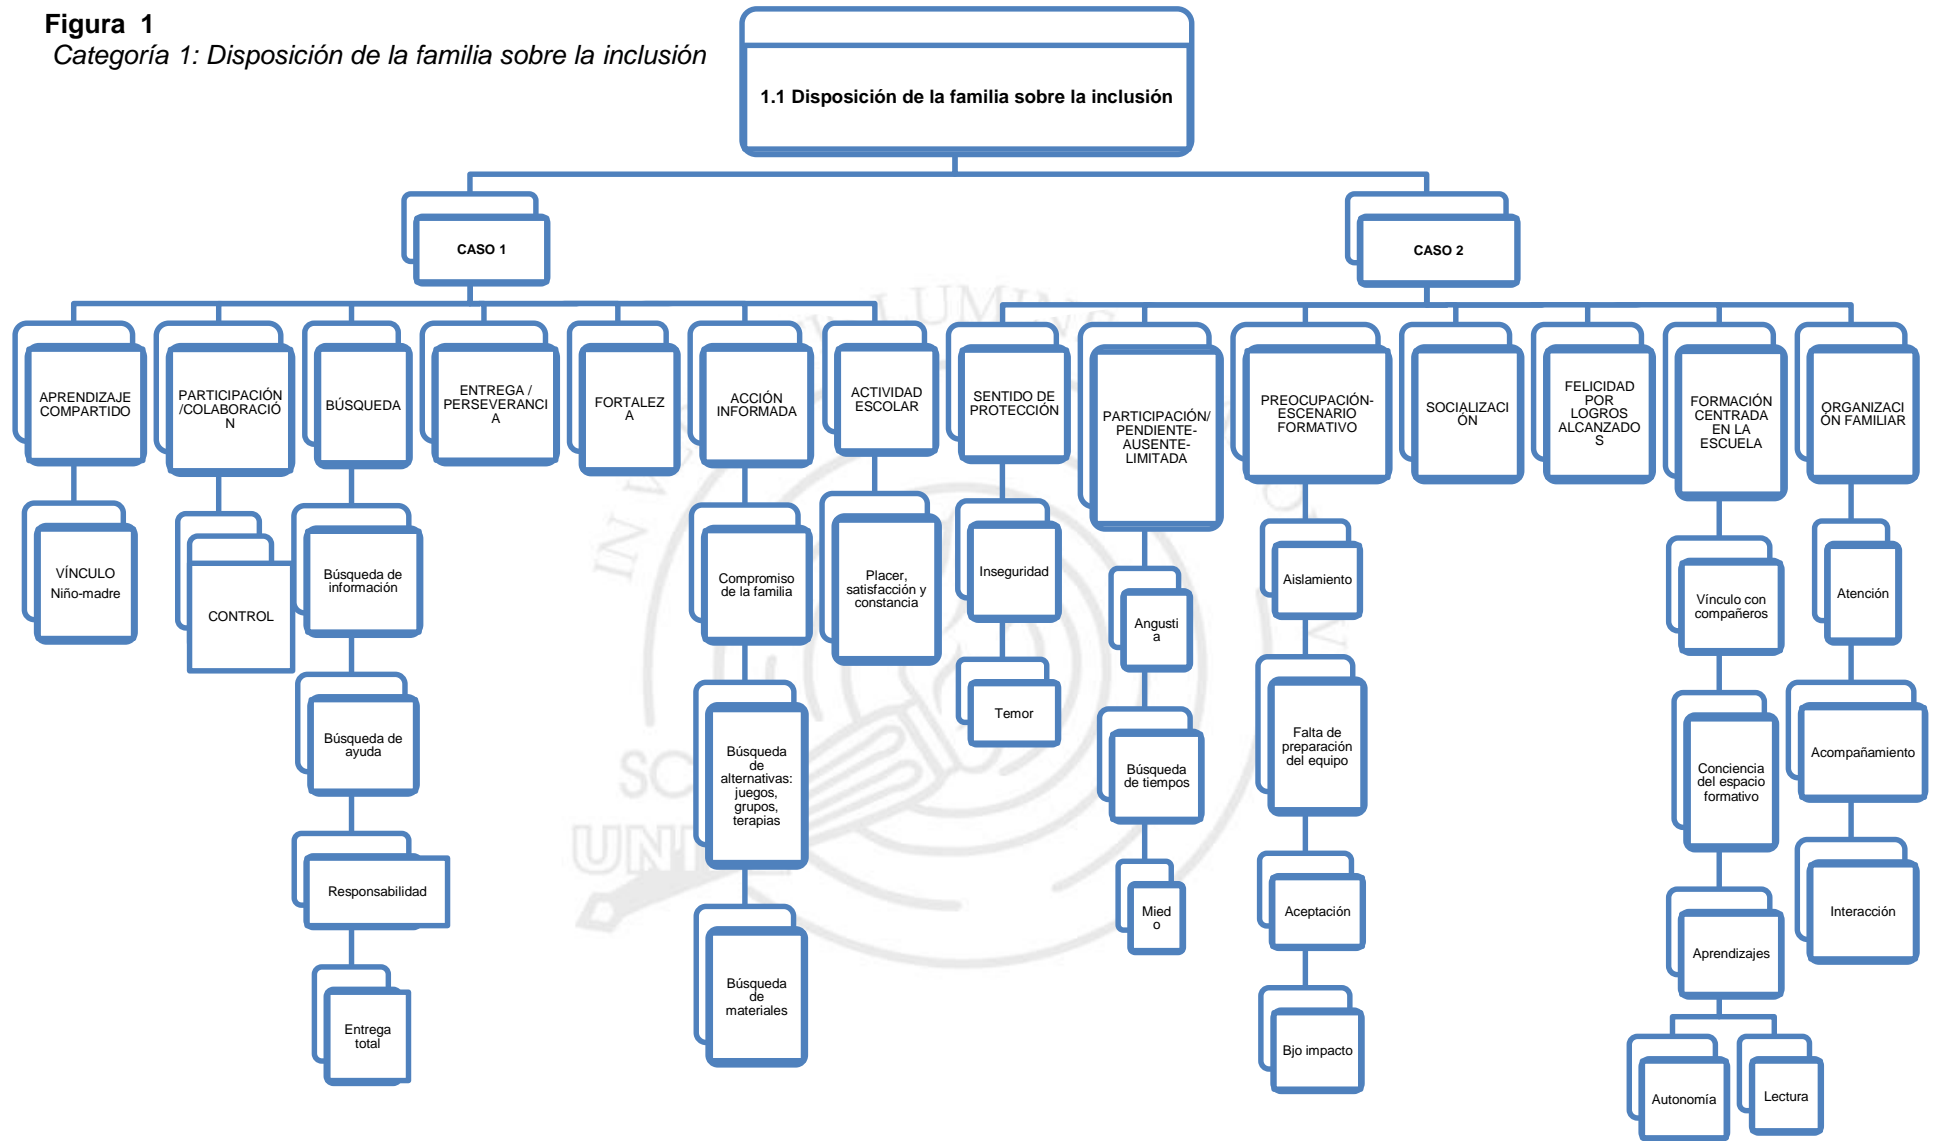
**Figura 1**
*Categoría 1: Disposición de la familia sobre la inclusión*

1.1 Disposición de la familia sobre la inclusión

CASO 1

CASO 2

APRENDIZAJE COMPARTIDO

VÍNCULO Niño-madre

PARTICIPACIÓN /COLABORACIÓN

CONTROL

BÚSQUEDA

Búsqueda de información

Búsqueda de ayuda

Responsabilidad

Entrega total

ENTREGA / PERSEVERANCIA

FORTALEZA

ACCIÓN INFORMADA

Compromiso de la familia

Búsqueda de alternativas: juegos, grupos, terapias

Búsqueda de materiales

ACTIVIDAD ESCOLAR

Placer, satisfacción y constancia

SENTIDO DE PROTECCIÓN

Inseguridad

Temor

PARTICIPACIÓN/ PENDIENTE-AUSENTE-LIMITADA

Angustia

Búsqueda de tiempos

Miedo

PREOCUPACIÓN-ESCENARIO FORMATIVO

Aislamiento

Falta de preparación del equipo

Aceptación

Bjo impacto

SOCIALIZACIÓN

FELICIDAD POR LOGROS ALCANZADOS

FORMACIÓN CENTRADA EN LA ESCUELA

Vínculo con compañeros

Conciencia del espacio formativo

Aprendizajes

Autonomía

Lectura

ORGANIZACIÓN FAMILIAR

Atención

Acompañamiento

Interacción